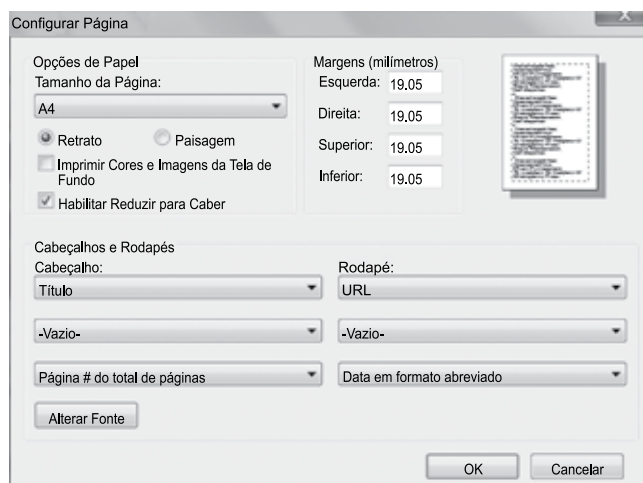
Configurar Página

Opções de Papel
Tamanho da Página:
A4
Retrato
Paisagem
Imprimir Cores e Imagens da Tela de Fundo
Habilitar Reduzir para Caber

Margens (milímetros)
Esquerda: 19.05
Direita: 19.05
Superior: 19.05
Inferior: 19.05

Cabeçalhos e Rodapés
Cabeçalho:
Título
-Vazio-
Página # do total de páginas

Rodapé:
URL
-Vazio-
Data em formato abreviado

Alterar Fonte

OK
Cancelar